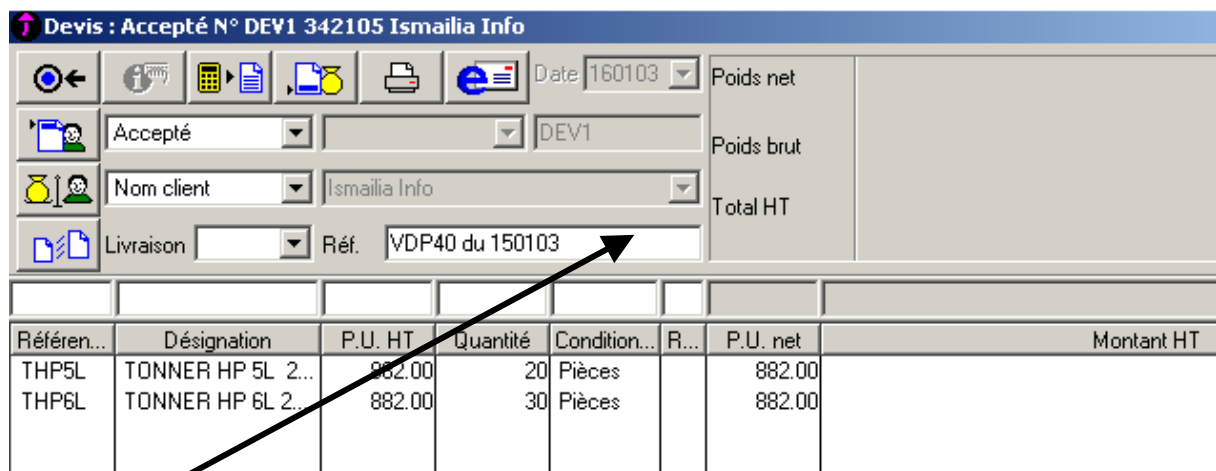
Devis : Accepté N° DEV1 342105 Ismailia Info

Date 160103

Poids net

Accepté

DEV1

Poids brut

Nom client

Ismailia Info

Total HT

Livraison

Réf. VDP40 du 150103

| Référen... | Désignation | P.U. HT | Quantité | Condition... | R... | P.U. net | Montant HT |
|---|---|---|---|---|---|---|---|
| THP5L | TONNER HP 5L 2... | 882.00 | 20 | Pièces | | 882.00 | |
| THP6L | TONNER HP 6L 2... | 882.00 | 30 | Pièces | | 882.00 | |